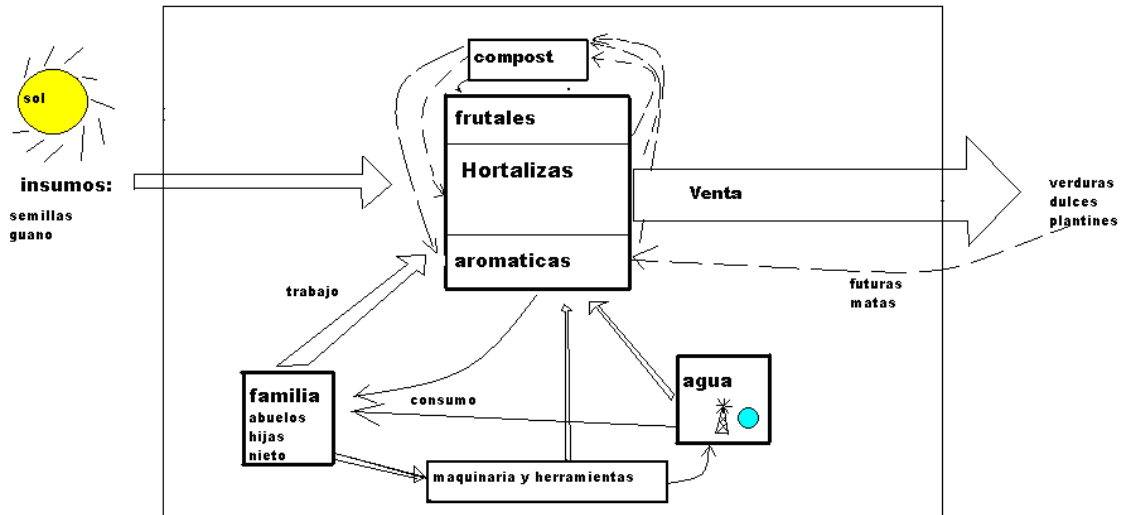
sol

insumos:
semillas
guano

compost

frutales

Hortalizas

aromaticas

Venta

verduras
dulces
plantines

futuras
matas

trabajo

familia
abuelos
hijas
nieto

consumo

agua

maquinaria y herramientas